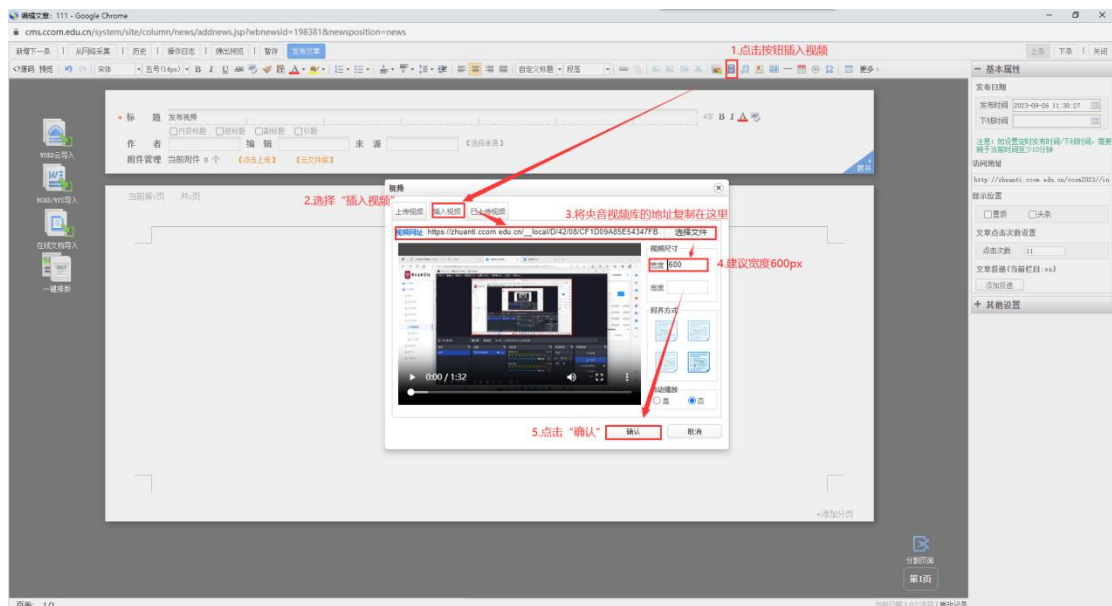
编辑文章: 111 - Google Chrome
cms.ccom.edu.cn/system/site/column/news/addnews.jsp?wbnewsid=198381&newsposition=news

新增下一条 | 从网络采集 | 历史 | 操作日志 | 弹出预览 | 暂存 | 发布文章

1.点击按钮插入视频

上条 下条 关闭

源码 预览 宋体 五号(14px) B I U 自定义标题 段落 更多

基本属性

发布日期
发布时间 2023-09-26 11:38:27
下线时间

注意：如设置定时发布时间/下线时间，需要晚于当前时间至少10分钟

访问地址
http://zhuanti.ccom.edu.cn/ccom2023//in

显示位置
置顶 头条

文章点击次数设置
点击次数 11

文章投递(当前栏目: xx)
添加投递

其他设置

标 题 发布视频
内容标题 短标题 副标题 引题
作 者 编 辑 来 源 【选择来源】
附件管理 当前附件 0 个 【点击上传】 【云文件库】

WORD云导入
WORD/WPS导入
在线文档导入
一键排版

当前第1页 共1页

视频
上传视频 插入视频 已上传视频

2.选择“插入视频”

3.将央音视频库的地址复制在这里

视频网址 https://zhuanti.ccom.edu.cn/__local/D/42/08/CF1D69A85E54347FB 选择文件

视频尺寸
宽度 600
高度

4.建议宽度600px

对齐方式

自动播放
是 否

0:00 / 1:32

5.点击“确认”

确认 取消

+添加分页

分割页面
第1页

页面: 1/1